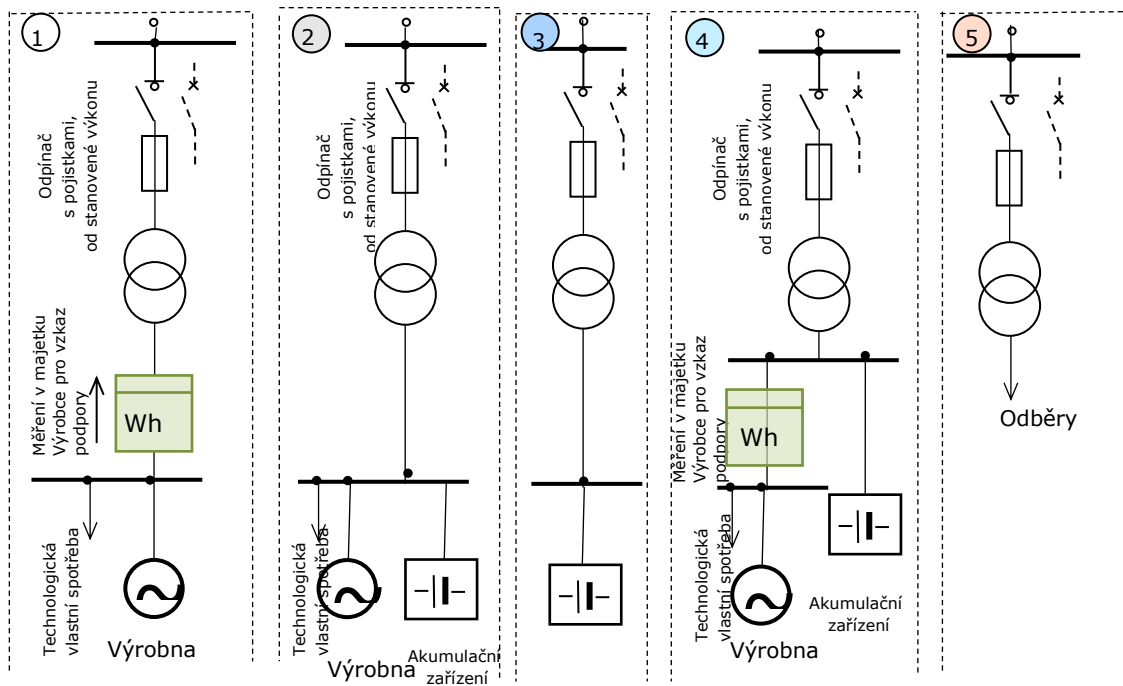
1

Odpínač s pojistkami, od stanovené výkonu

Měření v majetku Výrobce pro vzkaz podpory

Wh

Technologická vlastní spotřeba

Výrobna

2

Odpínač s pojistkami, od stanovené výkonu

Technologická vlastní spotřeba

Výrobna

Akumulační zařízení

3

4

Odpínač s pojistkami, od stanovené výkonu

Měření v majetku Výrobce pro vzkaz podpory

Wh

Technologická vlastní spotřeba

Akumulační zařízení

Výrobna

5

Odběry